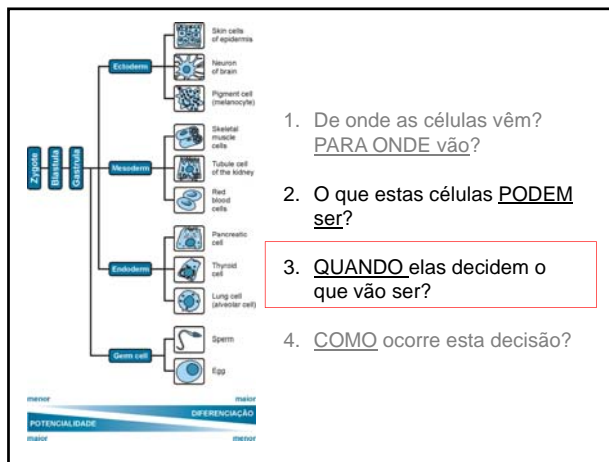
Zygote
Blastula
Gastrula
Ectoderm
Skin cells of epidermis
Neuron of brain
Pigment cell (melanocyte)
Mesoderm
Skeletal muscle cells
Tubule cell of the kidney
Red blood cells
Endoderm
Pancreatic cell
Thyroid cell
Lung cell (alveolar cell)
Germ cell
Sperm
Egg

menor
maior
DIFERENCIAÇÃO
POTENCIALIDADE
maior
menor

1. De onde as células vêm? PARA ONDE vão?

2. O que estas células PODEM ser?

3. QUANDO elas decidem o que vão ser?

4. COMO ocorre esta decisão?